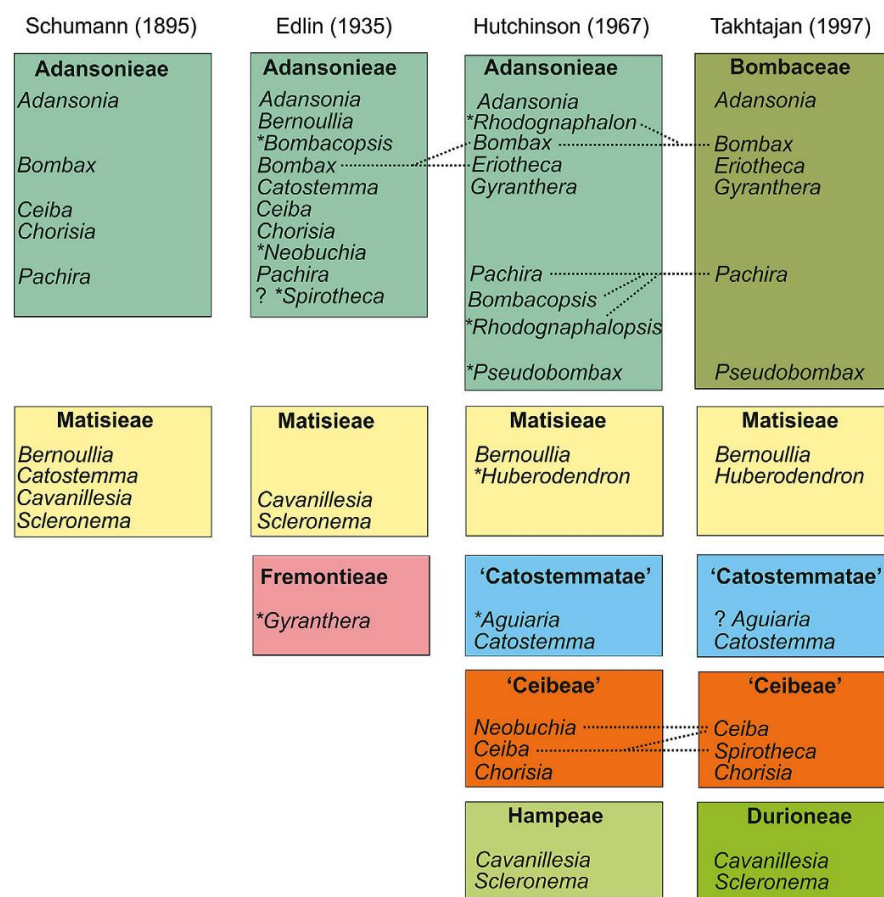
Schumann (1895)

Adansonieae
Adansonia
Bombax
Ceiba
Chorisia
Pachira

Matisieae
Bernoullia
Catostemma
Cavanillesia
Scleronema

Edlin (1935)

Adansonieae
Adansonia
Bernoullia
*Bombacopsis
Bombax
Catostemma
Ceiba
Chorisia
*Neobuchia
Pachira
? *Spirotheca

Matisieae
Cavanillesia
Scleronema

Fremontieae
*Gyranthera

Hutchinson (1967)

Adansonieae
Adansonia
*Rhodognaphalon
Bombax
Eriotheca
Gyranthera
Pachira
Bombacopsis
*Rhodognaphalopsis
*Pseudobombax

Matisieae
Bernoullia
*Huberodendron

'Catostemmatae'
*Aguiaria
Catostemma

'Ceibeae'
Neobuchia
Ceiba
Chorisia

Hampeae
Cavanillesia
Scleronema

Takhtajan (1997)

Bombaceae
Adansonia
Bombax
Eriotheca
Gyranthera
Pachira
Pseudobombax

Matisieae
Bernoullia
Huberodendron

'Catostemmatae'
? Aguiaria
Catostemma

'Ceibeae'
Ceiba
Spirotheca
Chorisia

Durioneae
Cavanillesia
Scleronema